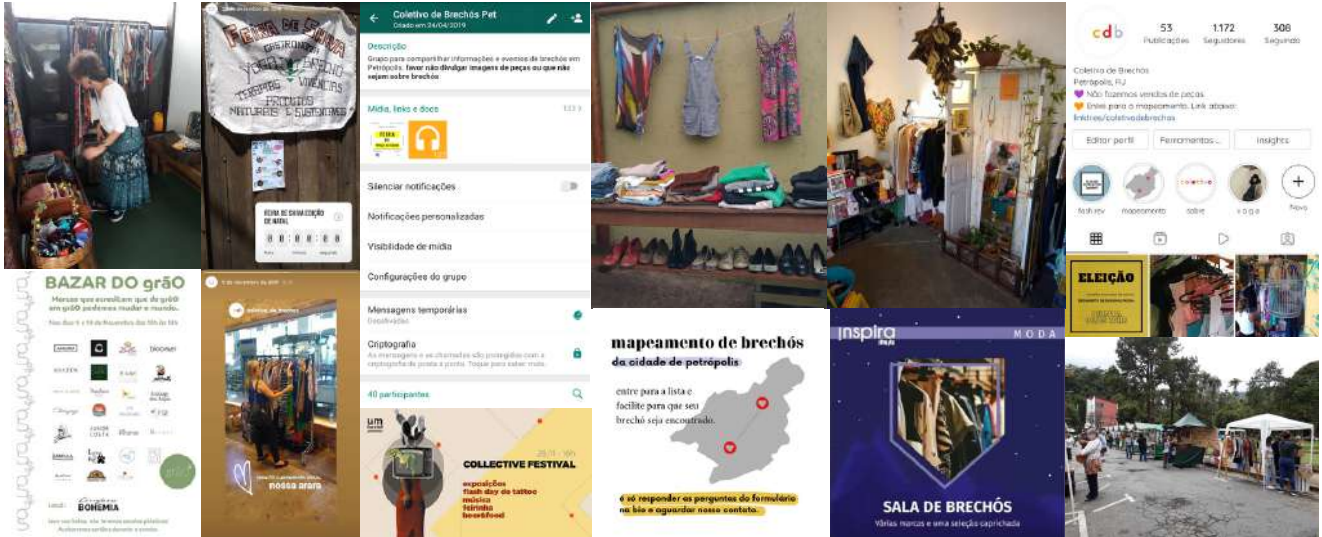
FEIRA DE SINTRA
GASTRONOMIA
YOGA
TERAPIAS
VIVÊNCIAS
PRODUTOS NATURAIS E SUSTENTÁVEIS

FEIRA DE SINTRA EDIÇÃO DE NATAL
00 : 00 : 00 : 00

Coletivo de Brechós Pet
Criado em 24/04/2019

Descrição
Grupo para compartilhar informações e eventos de brechós em Petrópolis. favor não divulgar imagens de peças ou que não sejam sobre brechós

Mídia, links e docs

Silenciar notificações
Notificações personalizadas
Visibilidade de mídia
Configurações do grupo
Mensagens temporárias
Desativadas
Criptografia
As mensagens e as chamadas são protegidas com a criptografia de ponta a ponta. Toque para saber mais.
40 participantes

cdb
53 Publicações
1.172 Seguidores
308 Seguindo
Coletivo de Brechós
Petrópolis, RJ
Não fazemos vendas de peças
Envie para o mapeamento. Link abaixo:
linktr.ee/coletivodebrechos
Editar perfil
Ferramentas
Insights
mapeamento
sobre
coletivo
Novo

ELEIÇÃO

BAZAR DO grãO
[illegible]
BOHEMIA

nossa arara

COLLECTIVE FESTIVAL
exposições
flash day de tattoo
música
feirinha
beer&food

mapeamento de brechós
da cidade de petrópolis
entre para a lista e facilite para que seu brechó seja encontrado.
é só responder as perguntas do formulário na bio e aguardar nosso contato.

inspira
MODA
SALA DE BRECHÓS
Várias marcas e uma seleção caprichada